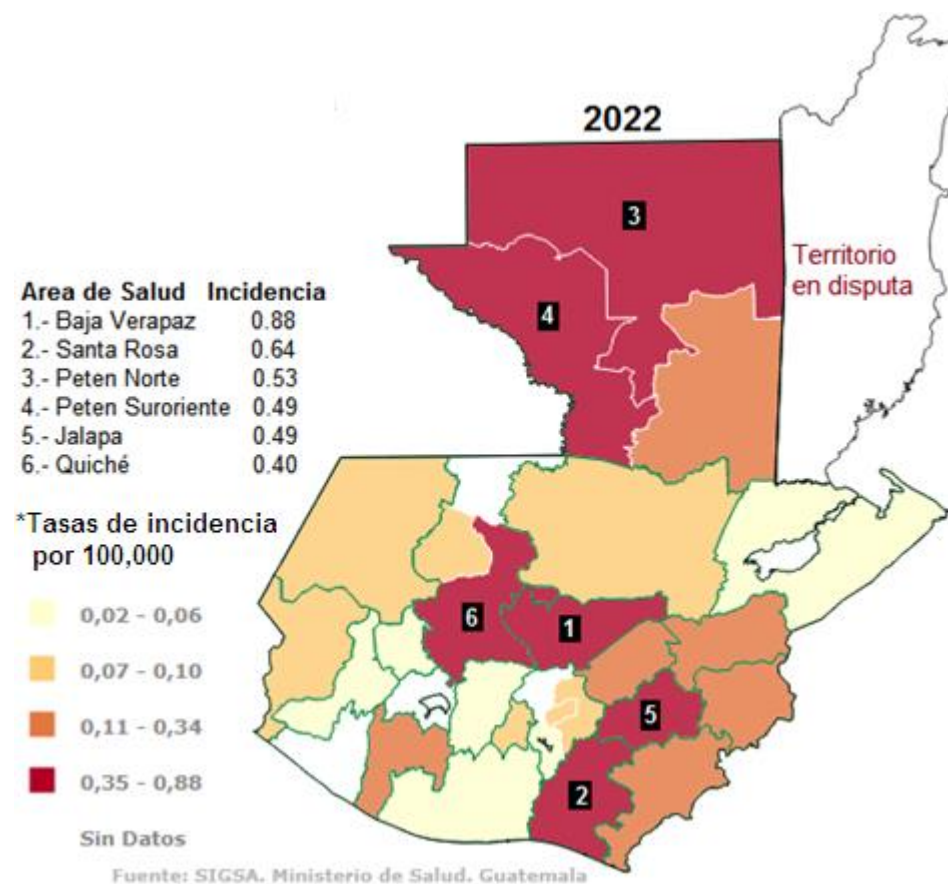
2022

Territorio en disputa

| Area de Salud | Incidencia |
|---|---|
| 1.- Baja Verapaz | 0.88 |
| 2.- Santa Rosa | 0.64 |
| 3.- Peten Norte | 0.53 |
| 4.- Peten Suroriente | 0.49 |
| 5.- Jalapa | 0.49 |
| 6.- Quiché | 0.40 |

*Tasas de incidencia por 100,000

0,02 - 0,06

0,07 - 0,10

0,11 - 0,34

0,35 - 0,88

Sin Datos

3
4
6
1
5
2

Fuente: SIGSA. Ministerio de Salud. Guatemala